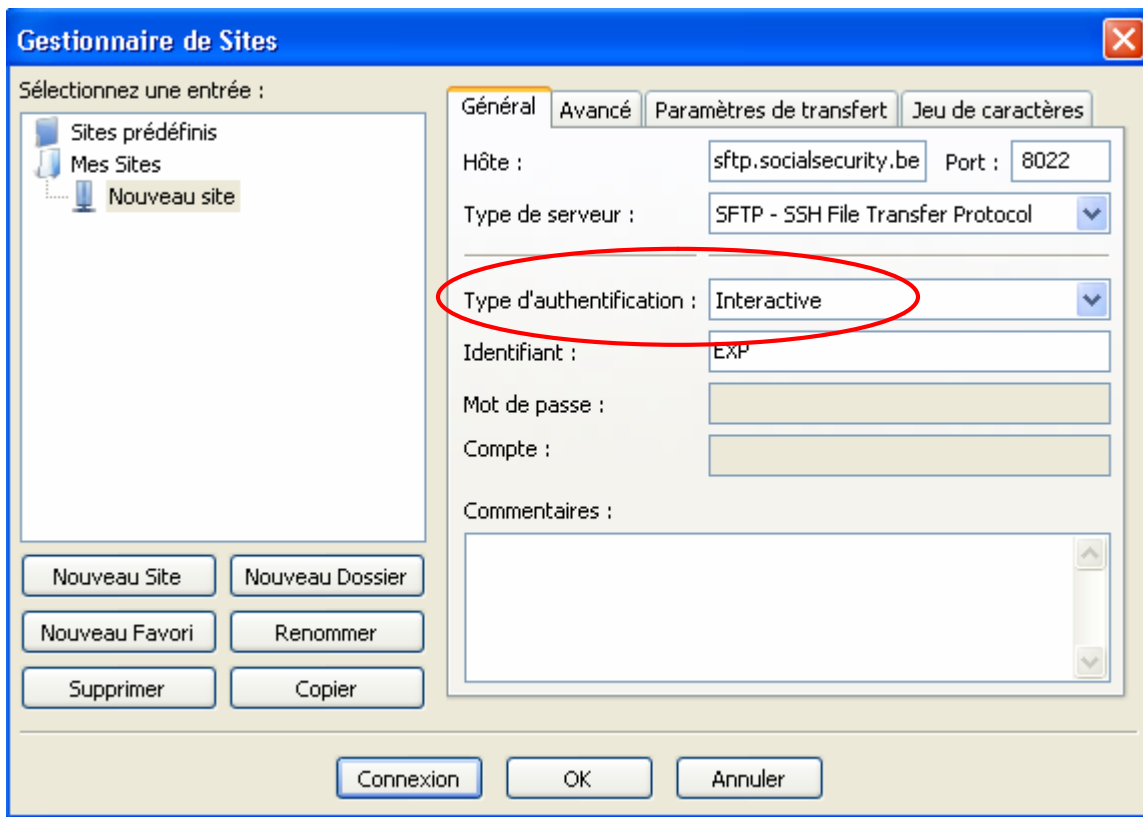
Gestionnaire de Sites

Sélectionnez une entrée :

Sites prédéfinis
Mes Sites
Nouveau site

Nouveau Site | Nouveau Dossier
Nouveau Favori | Renommer
Supprimer | Copier

Général | Avancé | Paramètres de transfert | Jeu de caractères

Hôte : sftp.socialsecurity.be Port : 8022

Type de serveur : SFTP - SSH File Transfer Protocol

Type d'authentification : Interactive

Identifiant : EXP

Mot de passe :

Compte :

Commentaires :

Connexion | OK | Annuler